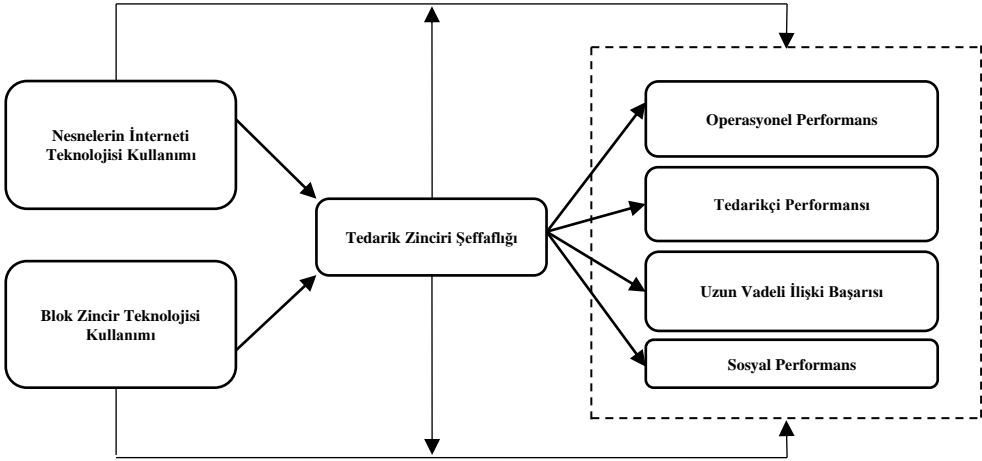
Nesnelerin İnterneti Teknolojisi Kullanımı

Blok Zincir Teknolojisi Kullanımı

Tedarik Zinciri Şeffaflığı

Operasyonel Performans

Tedarikçi Performansı

Uzun Vadeli İlişki Başarısı

Sosyal Performans